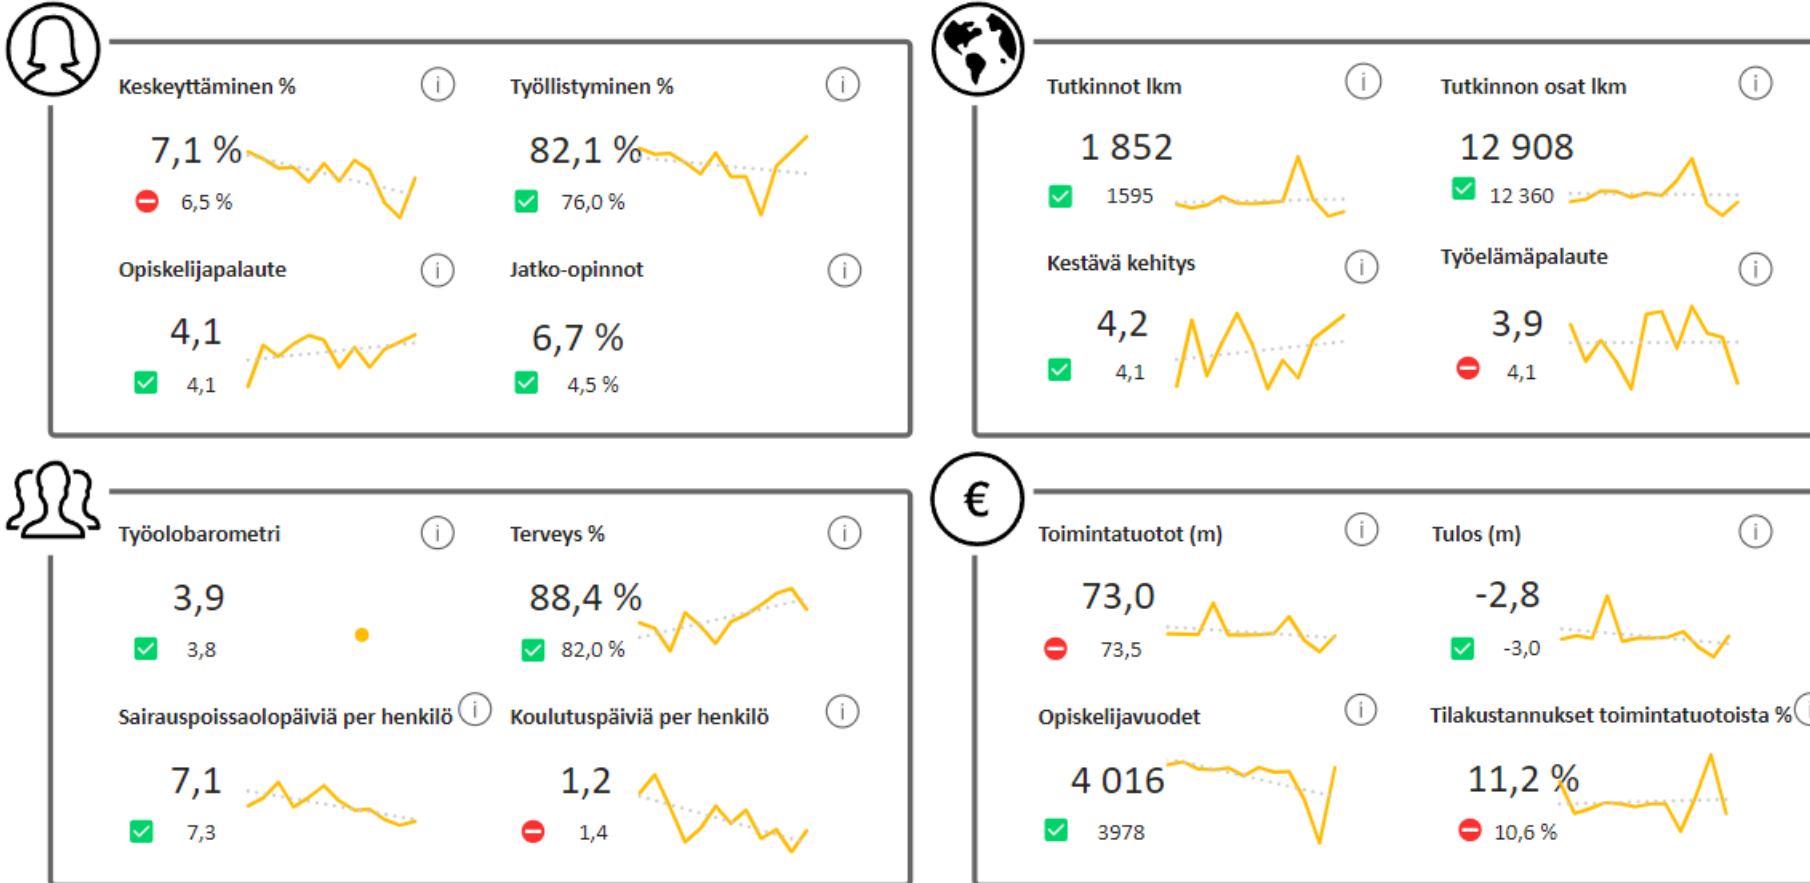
Keskeyttäminen %
7,1 %
6,5 %

Työllistyminen %
82,1 %
76,0 %

Opiskelijapalaute
4,1
4,1

Jatko-opinnot
6,7 %
4,5 %

Tutkinnot lkm
1 852
1595

Tutkinnon osat lkm
12 908
12 360

Kestävä kehitys
4,2
4,1

Työelämäpalaute
3,9
4,1

Työolobarometri
3,9
3,8

Terveys %
88,4 %
82,0 %

Sairauspoissaolopäiviä per henkilö
7,1
7,3

Koulutuspäiviä per henkilö
1,2
1,4

€

Toimintatuotot (m)
73,0
73,5

Tulos (m)
-2,8
-3,0

Opiskelijavuodet
4 016
3978

Tilakustannukset toimintatuotoista %
11,2 %
10,6 %